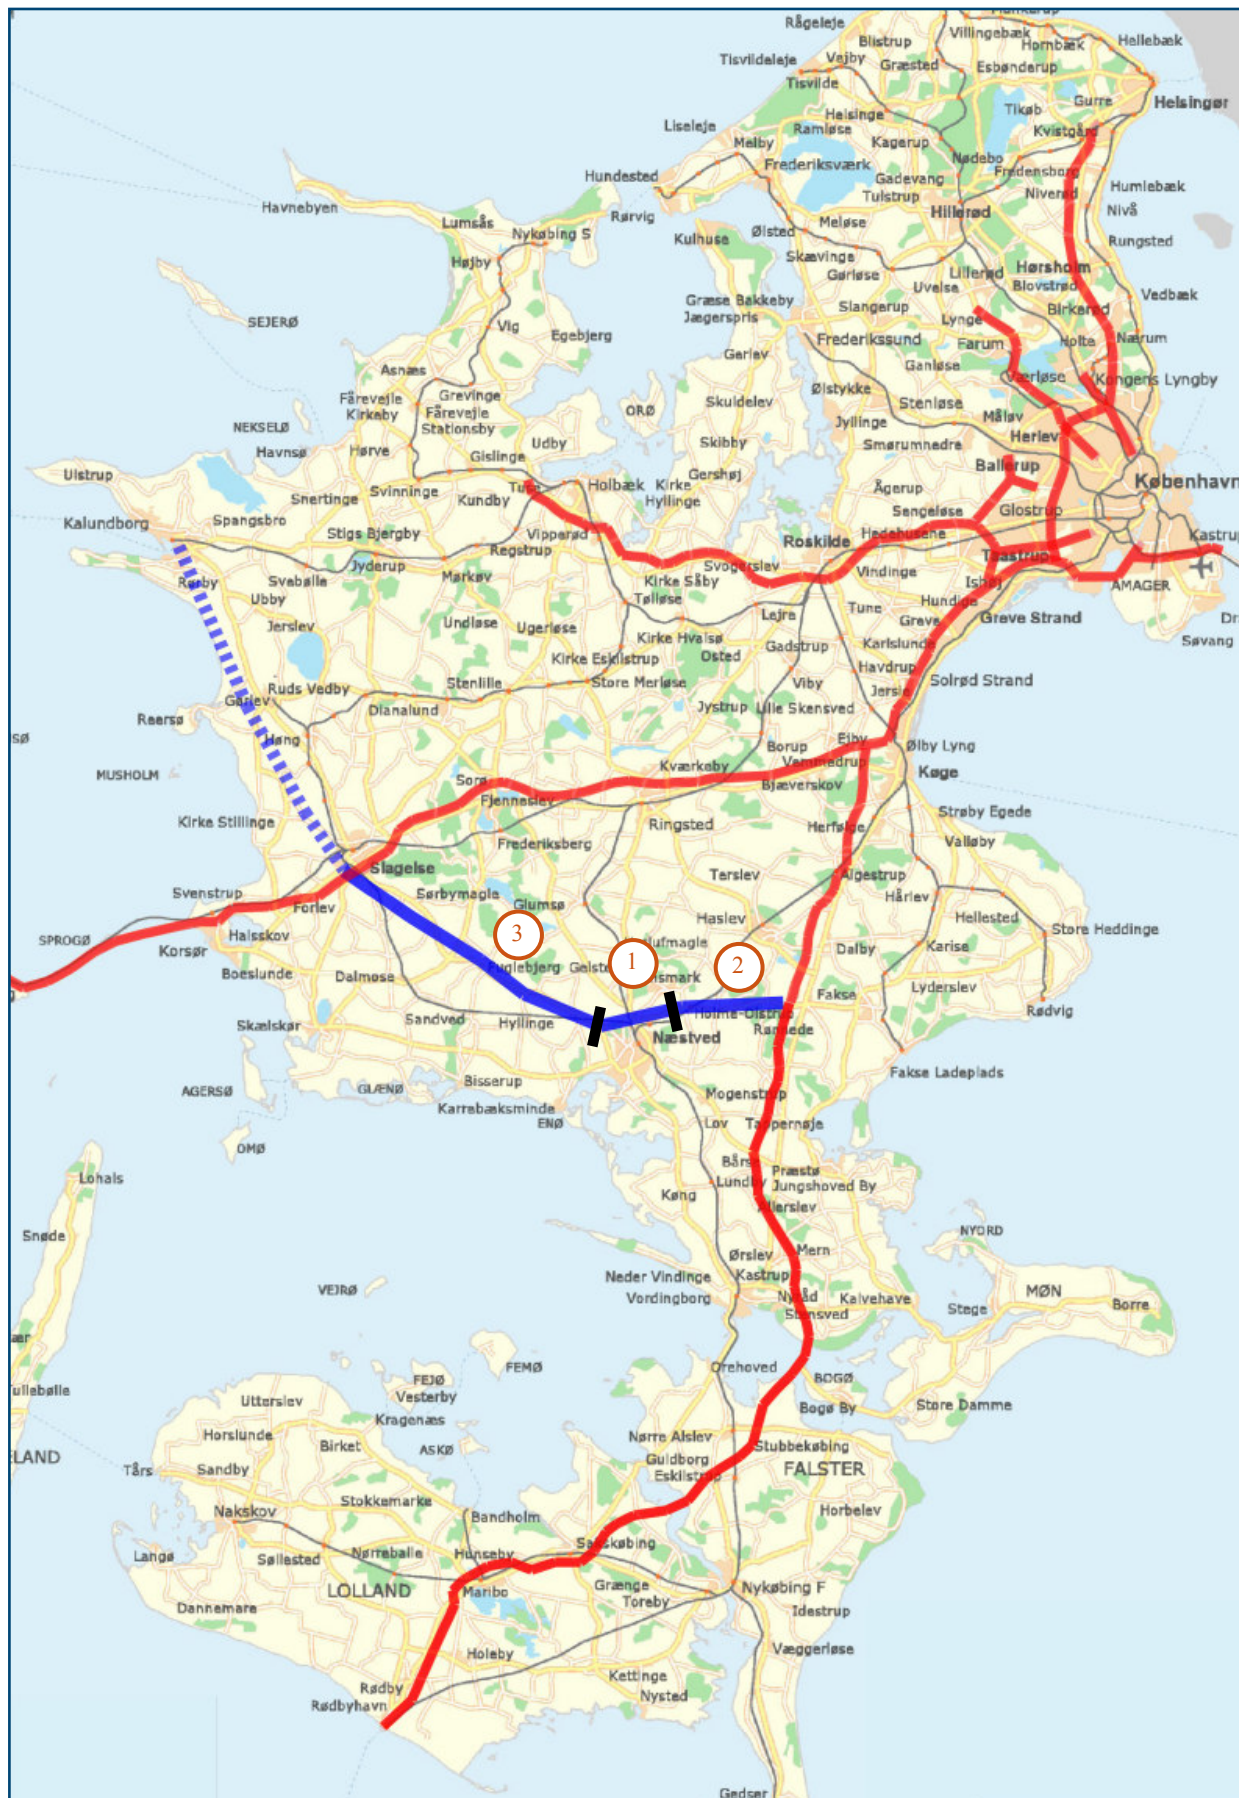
Rågeleje
Blistrup
Villingebæk
Hornbæk
Hellebæk
Tisvildeleje
Vejby
Græsted
Esbønderup
Tisvilde
Tikøb
Gurre
Helsingør
Helsinge
Liseleje
Ramløse
Kvistgård
Melby
Kagerup
Frederiksværk
Nødebo
Fredensborg
Hundested
Gadevang
Humlebæk
Tulstrup
Nivå
Havnebyen
Niverød
Lumsås
Rørvig
Hillerød
Nykøbing S
Kulhuse
Ølsted
Meløse
Rungsted
Højby
Skævinge
Gørløse
Lillerød
Hørsholm
Græse Bakkeby
Uvelse
Blovstrød
Vedbæk
SEJERØ
Vig
Jægerspris
Slangerup
Birkerød
Egebjerg
Lynge
Frederikssund
Farum
Holte
Nærum
Gerlev
Asnæs
Ganløse
Værløse
Kongens Lyngby
Fårevejle Kirkeby
Grevinge
Fårevejle Stationsby
Ølstykke
ORØ
Skuldelev
Stenløse
Måløv
NEKSELØ
Jyllinge
Herlev
Udby
Skibby
Smørumnedre
Havnsø
Hørve
Gislinge
Ballerup
Ulstrup
Gershøj
København
Svinninge
Tuse
Holbæk
Kirke Hyllinge
Ågerup
Snertinge
Kundby
Sengeløse
Glostrup
Kalundborg
Spangsbro
Stigs Bjergby
Vipperød
Roskilde
Hedehusene
Kastrup
Regstrup
Taastrup
Svogerslev
Jyderup
Vindinge
Rørby
Svebølle
Mørkøv
Kirke Såby
Ishøj
AMAGER
Ubby
Tølløse
Lejre
Tune
Hundige
Jerslev
Undløse
Ugerløse
Greve
Greve Strand
Kirke Hvalsø
Gadstrup
Karlslunde
Søvang
Kirke Eskilstrup
Osted
Havdrup
Ruds Vedby
Stenlille
Store Merløse
Viby
Solrød Strand
Gørlev
Jersie
Reersø
Dianalund
Jystrup
Lille Skensved
Høng
Ejby
Borup
Ølby Lyng
MUSHOLM
Kværkeby
Vemmedrup
Køge
Sorø
Bjæverskov
Fjenneslev
Strøby Egede
Kirke Stillinge
Ringsted
Herfølge
Frederiksberg
Valløby
Slagelse
Tersløv
Algestrup
Svenstrup
Sørbymagle
Hårlev
Forlev
Glumsø
Haslev
Hellested
SPROGØ
Halsskov
3
Store Heddinge
Korsør
Tuflmagle
Dalby
Karise
1
2
Fuglebjerg
Gelsted
Ismark
Boeslunde
Dalmose
Fakse
Lyderslev
Holme-Olstrup
Rødvig
Sandved
Hyllinge
Rønnede
Skælskør
Næstved
Fakse Ladeplads
AGERSØ
GLÆNØ
Bisserup
Mogenstrup
Karrebæksminde
ENØ
Lov
Tappernøje
OMØ
Bårse
Præstø
Lohals
Lundby
Jungshoved By
Køng
Allerslev
Snøde
NYORD
Mern
Ørslev
Neder Vindinge
Kastrup
MØN
Vordingborg
Nyråd
Kalvehave
VEJRØ
Stege
Borre
Stensved
FEMØ
FEJØ
Orehoved
Vesterby
BOGØ
Utterslev
Kragenæs
Bogø By
Store Damme
Horslunde
Birket
ASKØ
Nørre Alslev
Stubbekøbing
Tårs
Sandby
Guldborg
FALSTER
Eskilstrup
Nakskov
Stokkemarke
Horbelev
Bandholm
Langø
Nørreballe
Sakskøbing
Søllested
Hunseby
LOLLAND
Maribo
Grænge
Nykøbing F
Toreby
Dannemare
Idestrup
Holeby
Væggerløse
Kettinge
Rødby
Nysted
Rødbyhavn
Gedser